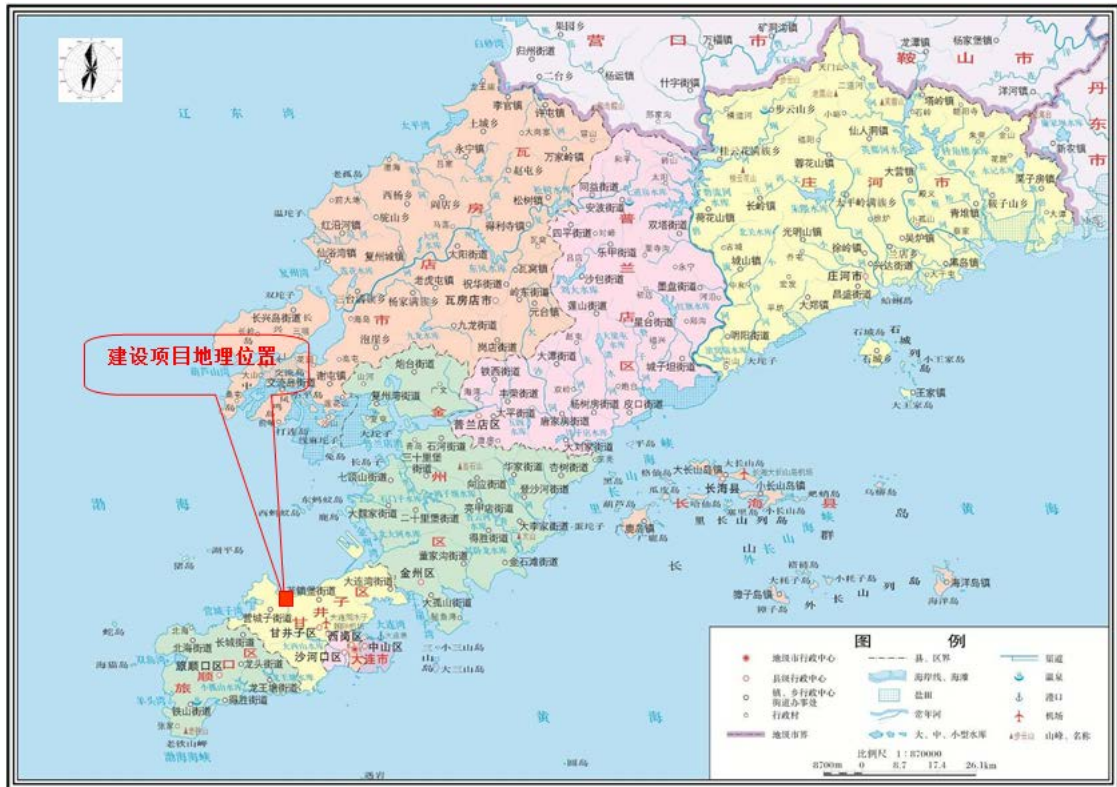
营口市
鞍山市
丹东市
辽东湾
瓦房店市
普兰店区
庄河市
金州区
甘井子区
旅顺口区
大连市
西岗区
中山区
沙河口区
长海县
长山列岛
渤海
黄海
建设项目地理位置
复州湾街道
长兴岛街道
三十里堡
大魏家街道
二十里堡街道
董家沟街道
金石滩街道
大孤山街道
营城子街道
甘井子区
长城街道
北海街道
龙王塘街道
铁山街道
老铁山岬
渤海海峡
石城岛
王家镇
大长山岛镇
小长山岛镇
獐子岛镇
海洋岛镇
图例
地级市行政中心
县级行政中心
镇、乡行政中心 街道办事处
行政村
地级市界
县、区界
海岸线、海滩
盐田
常年河
大、中、小型水库
渠道
温泉
港口
机场
山峰、名称
比例尺 1:870000
8700m 0 8.7 17.4 26.1km